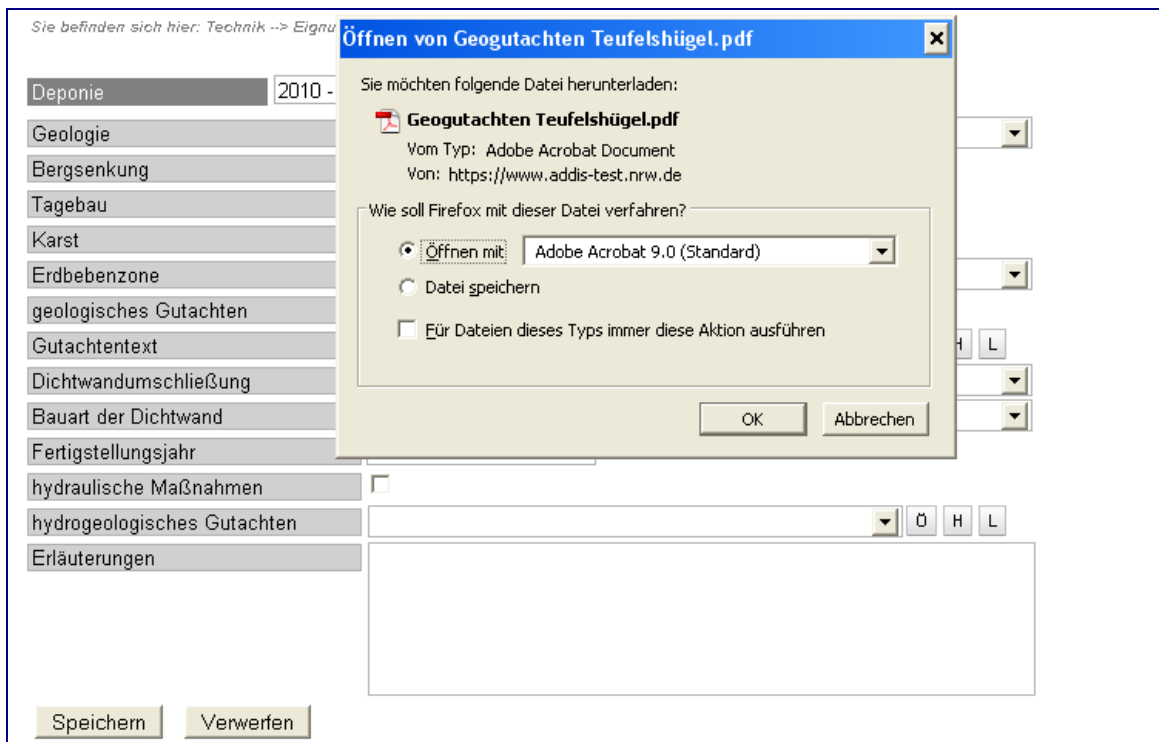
Sie befinden sich hier: Technik --> Eignu

Deponie 2010 -

Geologie

Bergsenkung

Tagebau

Karst

Erdbebenzone

geologisches Gutachten

Gutachtentext

Dichtwandumschließung

Bauart der Dichtwand

Fertigstellungsjahr

hydraulische Maßnahmen

hydrogeologisches Gutachten

Erläuterungen

H L

Ö H L

Speichern Verwerfen

Öffnen von Geogutachten Teufelshügel.pdf

Sie möchten folgende Datei herunterladen:

Geogutachten Teufelshügel.pdf

Vom Typ: Adobe Acrobat Document

Von: https://www.addis-test.nrw.de

Wie soll Firefox mit dieser Datei verfahren?

Öffnen mit Adobe Acrobat 9.0 (Standard)

Datei speichern

Für Dateien dieses Typs immer diese Aktion ausführen

OK Abbrechen